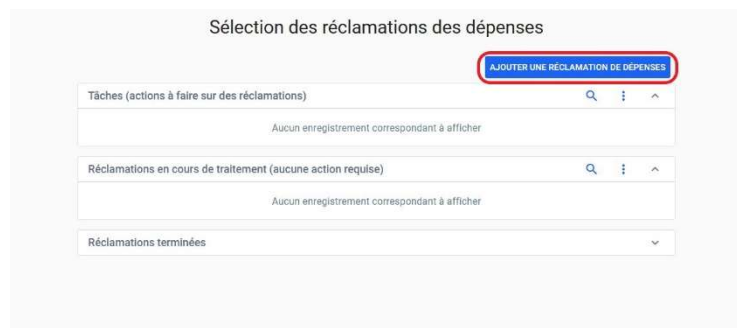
Sélection des réclamations des dépenses

AJOUTER UNE RÉCLAMATION DE DÉPENSES

Tâches (actions à faire sur des réclamations)

Aucun enregistrement correspondant à afficher

Réclamations en cours de traitement (aucune action requise)

Aucun enregistrement correspondant à afficher

Réclamations terminées